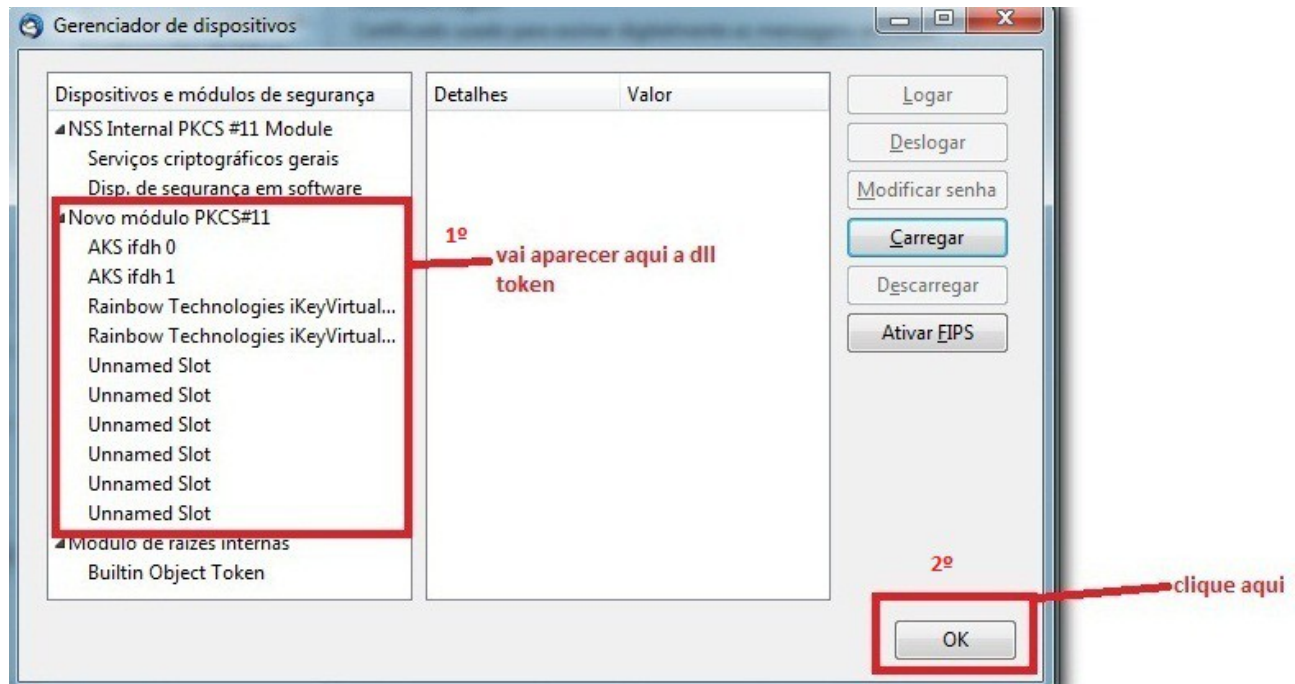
Gerenciador de dispositivos

| Dispositivos e módulos de segurança | Detalhes | Valor |
|---|---|---|

NSS Internal PKCS #11 Module
Serviços criptográficos gerais
Disp. de segurança em software
Novo módulo PKCS#11
AKS ifdh 0
AKS ifdh 1
Rainbow Technologies iKeyVirtual...
Rainbow Technologies iKeyVirtual...
Unnamed Slot
Unnamed Slot
Unnamed Slot
Unnamed Slot
Unnamed Slot
Unnamed Slot
Módulo de raízes internas
Builtin Object Token

1º
vai aparecer aqui a dll token

Logar
Deslogar
Modificar senha
Carregar
Descarregar
Ativar FIPS

2º
clique aqui

OK